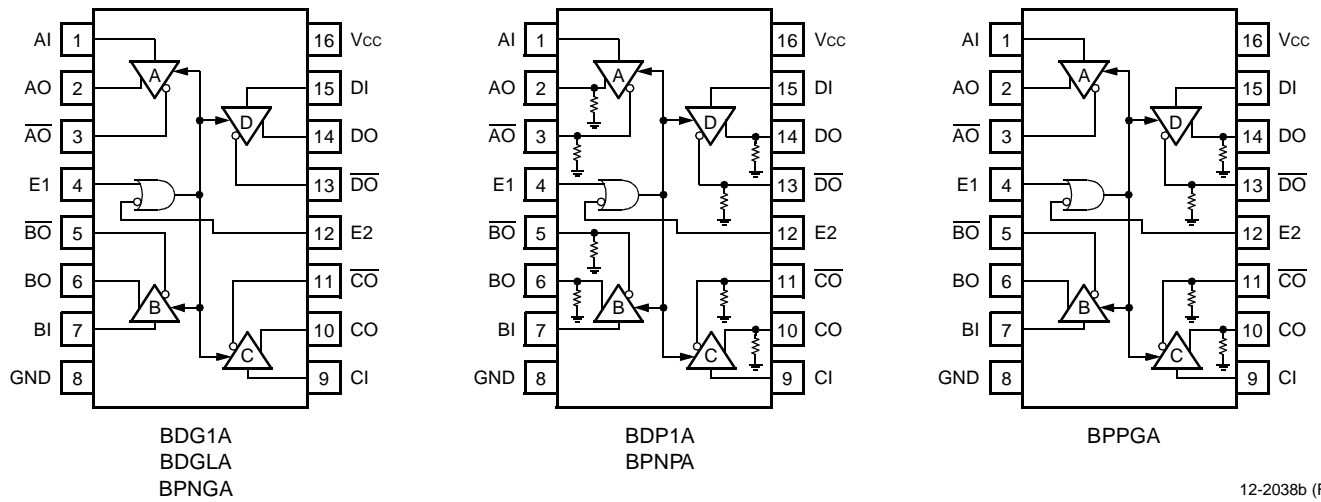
AI 1
AO 2
$\overline{AO}$ 3
E1 4
$\overline{BO}$ 5
BO 6
BI 7
GND 8
16 Vcc
15 DI
14 DO
13 $\overline{DO}$
12 E2
11 $\overline{CO}$
10 CO
9 CI
A
D
B
C

BDG1A
BDGLA
BPNGA

AI 1
AO 2
$\overline{AO}$ 3
E1 4
$\overline{BO}$ 5
BO 6
BI 7
GND 8
16 Vcc
15 DI
14 DO
13 $\overline{DO}$
12 E2
11 $\overline{CO}$
10 CO
9 CI
A
D
B
C

BDP1A
BPNPA

AI 1
AO 2
$\overline{AO}$ 3
E1 4
$\overline{BO}$ 5
BO 6
BI 7
GND 8
16 Vcc
15 DI
14 DO
13 $\overline{DO}$
12 E2
11 $\overline{CO}$
10 CO
9 CI
A
D
B
C

BPPGA

12-2038b (F